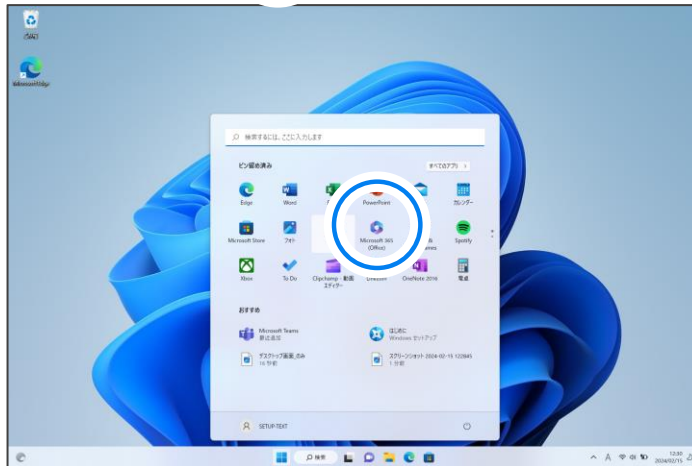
ごみ箱

Microsoft Edge

検索するには、ここに入力します

ピン留め済み

すべてのアプリ >

Edge

Word

PowerPoint

カレンダー

Microsoft Store

フォト

Microsoft 365 (Office)

Spotify

Xbox

To Do

Clipchamp – 動画エディター

OneNote 2016

電卓

おすすめ

Microsoft Teams
新着情報

はじめに
Windows セットアップ

デスクトップ画面_白み
16 分前

スクリーンショット 2024-02-15 122845
1 分前

SETUP-TEXT

検索

12:30
2024/02/15